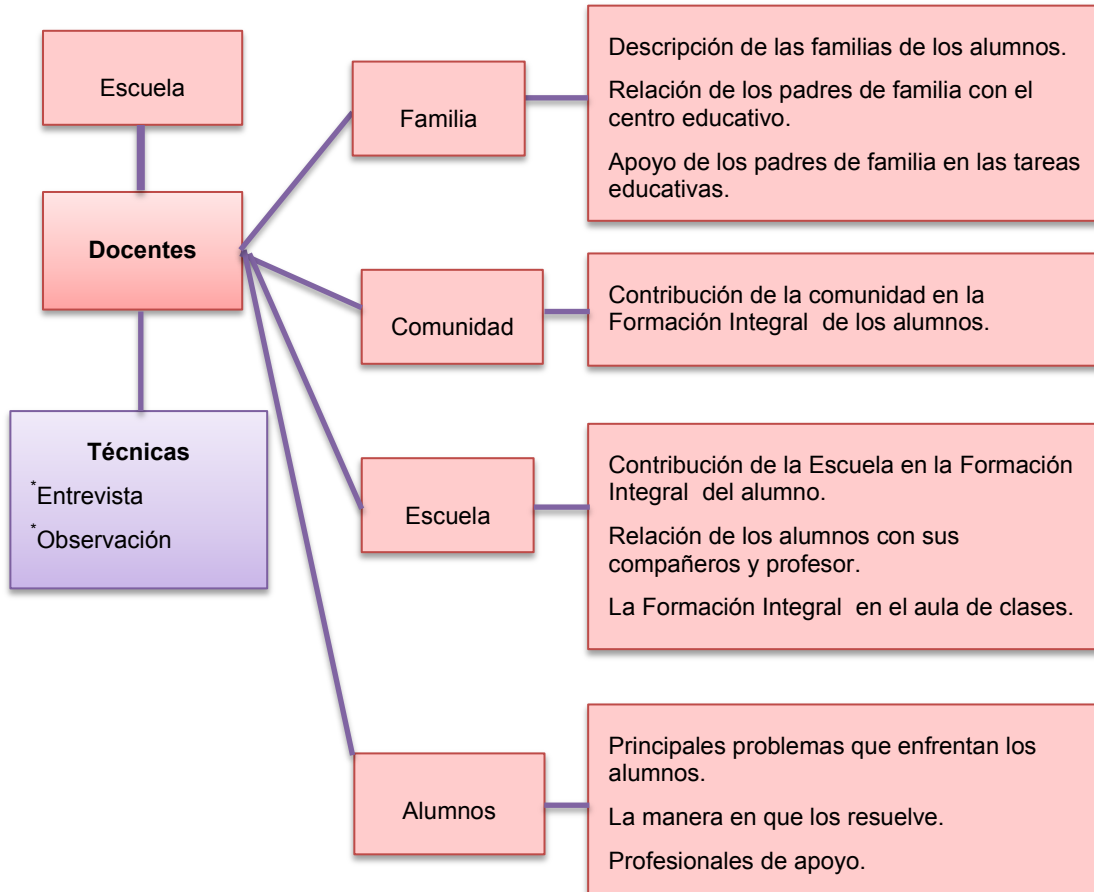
Escuela

Docentes

Técnicas

*Entrevista

*Observación

Familia

Descripción de las familias de los alumnos.

Relación de los padres de familia con el centro educativo.

Apoyo de los padres de familia en las tareas educativas.

Comunidad

Contribución de la comunidad en la Formación Integral de los alumnos.

Escuela

Contribución de la Escuela en la Formación Integral del alumno.

Relación de los alumnos con sus compañeros y profesor.

La Formación Integral en el aula de clases.

Alumnos

Principales problemas que enfrentan los alumnos.

La manera en que los resuelve.

Profesionales de apoyo.